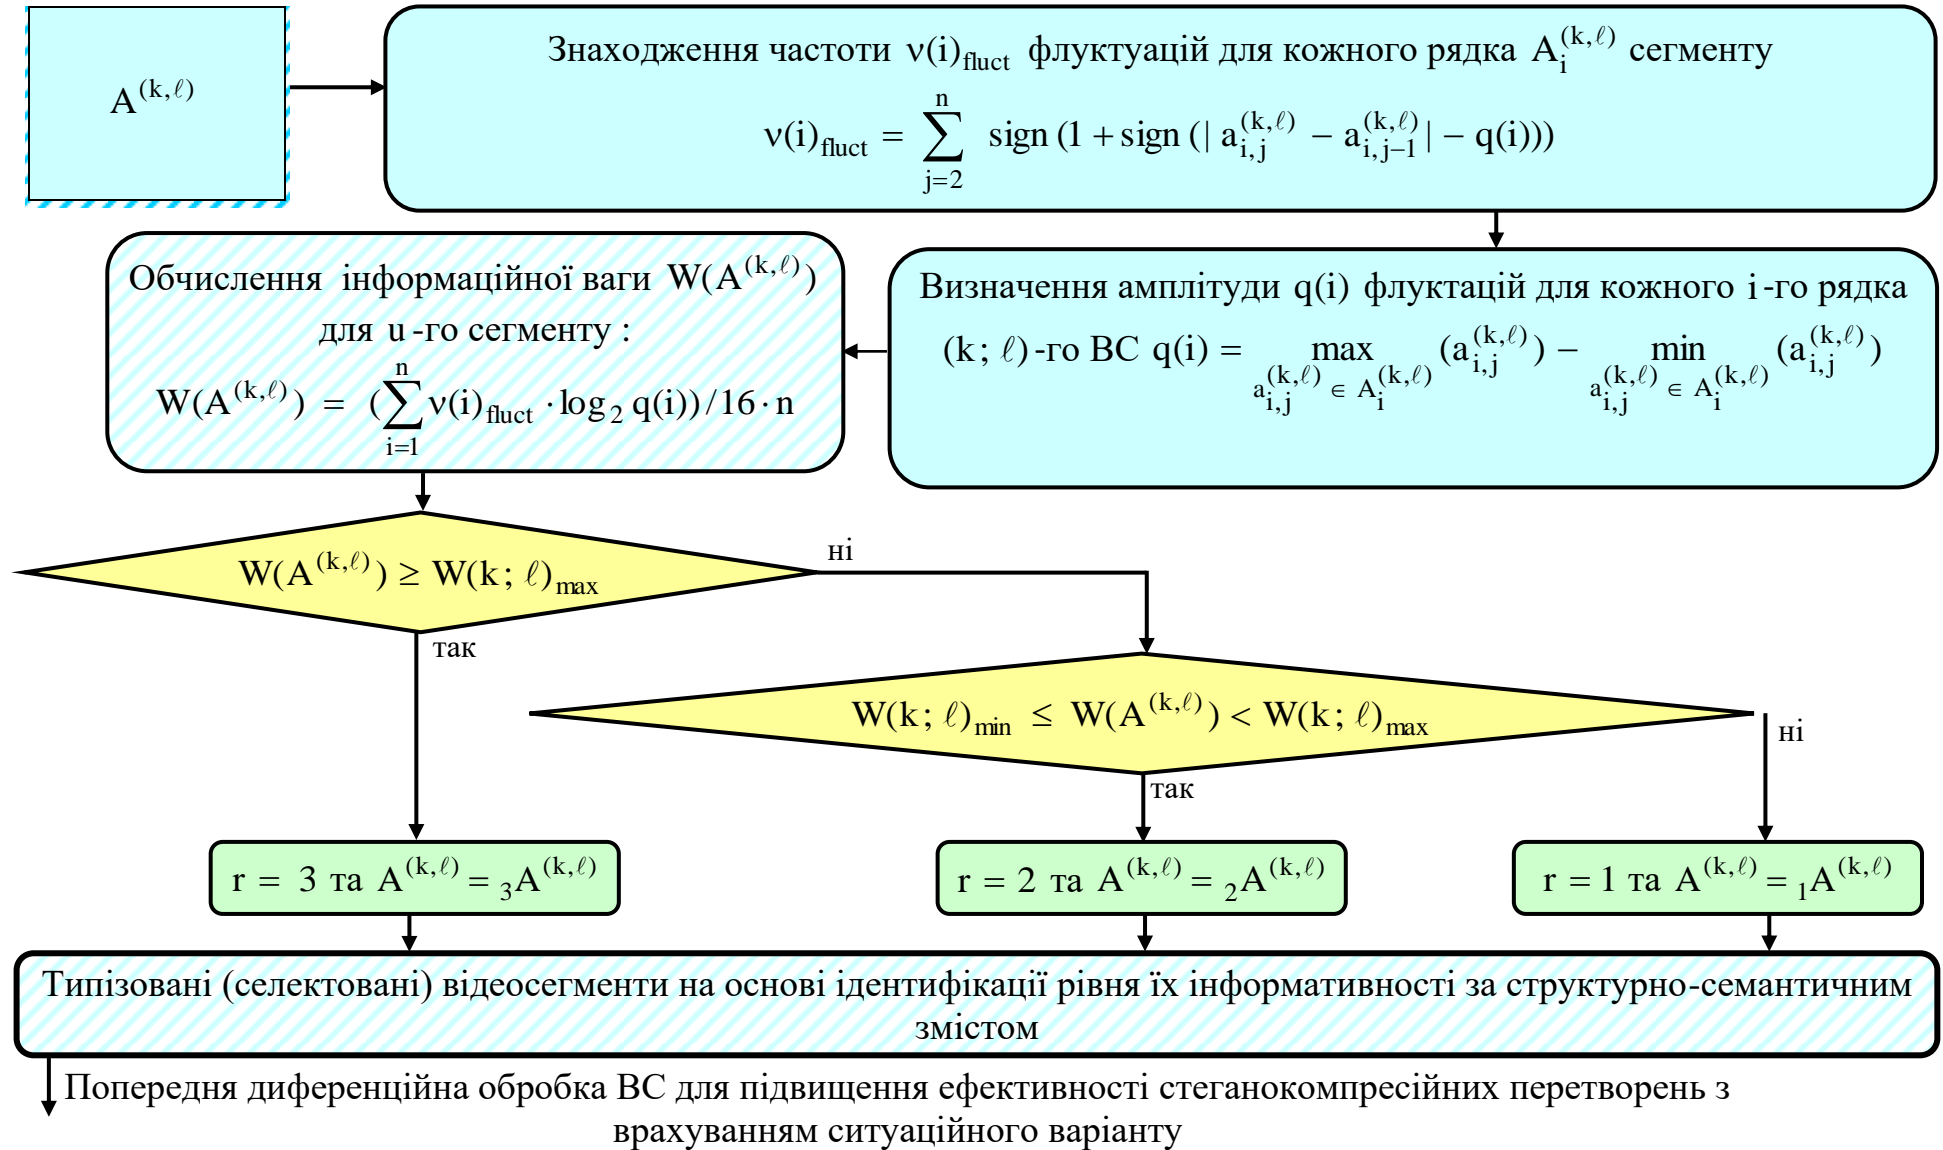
$A^{(k,\ell)}$

Знаходження частоти $\nu(i)_{fluct}$ флуктуацій для кожного рядка $A_i^{(k,\ell)}$ сегменту

$\nu(i)_{fluct} = \sum_{j=2}^{n} sign\,(1 + sign\,(|\,a_{i,j}^{(k,\ell)} - a_{i,j-1}^{(k,\ell)}\,| - q(i)))$

Визначення амплітуди $q(i)$ флуктацій для кожного $i$-го рядка $(k;\,\ell)$-го ВС $q(i) = \max_{a_{i,j}^{(k,\ell)} \in A_i^{(k,\ell)}} (a_{i,j}^{(k,\ell)}) - \min_{a_{i,j}^{(k,\ell)} \in A_i^{(k,\ell)}} (a_{i,j}^{(k,\ell)})$

Обчислення інформаційної ваги $W(A^{(k,\ell)})$ для $u$-го сегменту :

$W(A^{(k,\ell)}) = (\sum_{i=1}^{n} \nu(i)_{fluct} \cdot \log_2 q(i))/16 \cdot n$

$W(A^{(k,\ell)}) \geq W(k;\,\ell)_{max}$

ні

так

$W(k;\,\ell)_{min} \leq W(A^{(k,\ell)}) < W(k;\,\ell)_{max}$

ні

так

$r = 3$ та $A^{(k,\ell)} = {}_3A^{(k,\ell)}$

$r = 2$ та $A^{(k,\ell)} = {}_2A^{(k,\ell)}$

$r = 1$ та $A^{(k,\ell)} = {}_1A^{(k,\ell)}$

Типізовані (селектовані) відеосегменти на основі ідентифікації рівня їх інформативності за структурно-семантичним змістом

Попередня диференційна обробка ВС для підвищення ефективності стеганокомпресійних перетворень з врахуванням ситуаційного варіанту